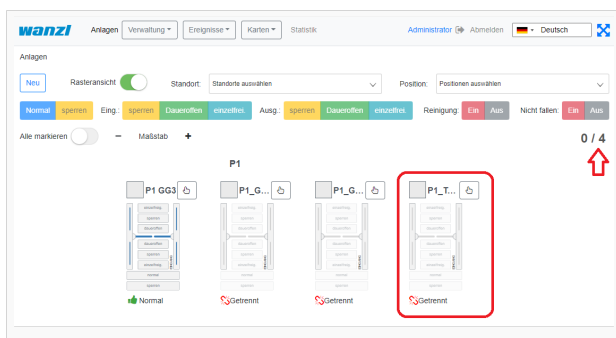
wanzl Anlagen Verwaltung ▾ Ereignisse ▾ Karten ▾ Statistik Administrator Abmelden Deutsch

Anlagen

Neu Rasteransicht Standort: Standorte auswählen Position: Positionen auswählen

Normal sperren Eing.: sperren Daueroffen einzelfrei Ausg.: sperren Daueroffen einzelfrei Reinigung: Ein Aus Nicht fallen: Ein Aus

Alle markieren − Maßstab +

0 / 4

P1

P1 GG3

P1_G...

P1_G...

P1_T...

Normal

Getrennt

Getrennt

Getrennt